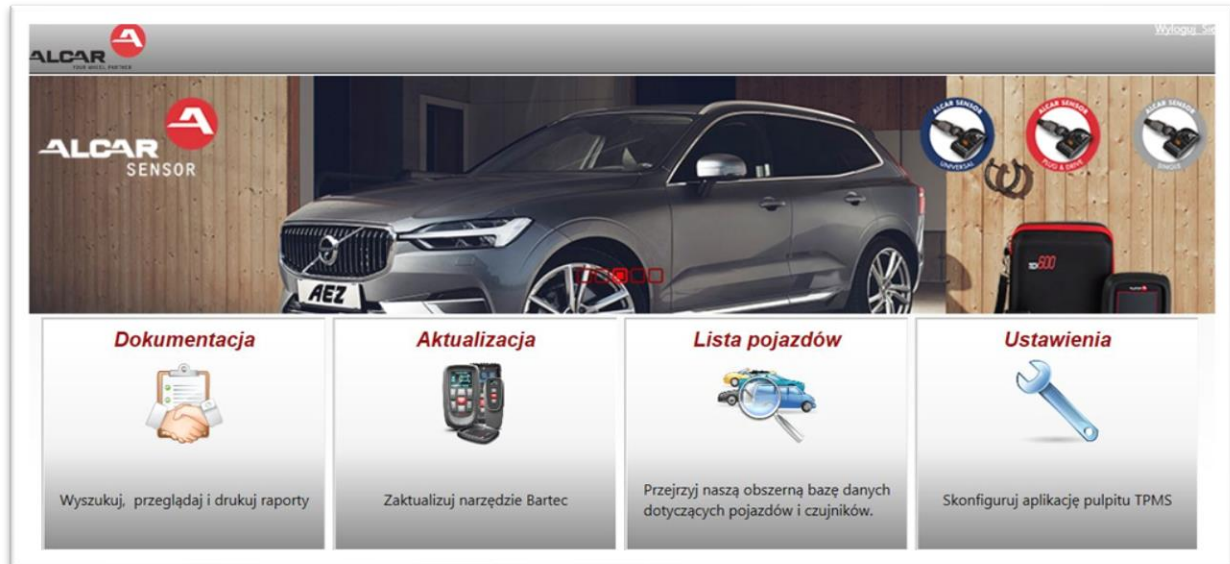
ALCAR
YOUR WHEEL PARTNER

Wyloguj Się

ALCAR
SENSOR

ALCAR SENSOR UNIVERSAL

ALCAR SENSOR PLUG & DRIVE

ALCAR SENSOR SINGLE

AEZ

TECH600

Dokumentacja

Wyszukuj, przeglądaj i drukuj raporty

Aktualizacja

Zaktualizuj narzędzie Bartec

Lista pojazdów

Przejrzyj naszą obszerną bazę danych dotyczących pojazdów i czujników.

Ustawienia

Skonfiguruj aplikację pulpitu TPMS